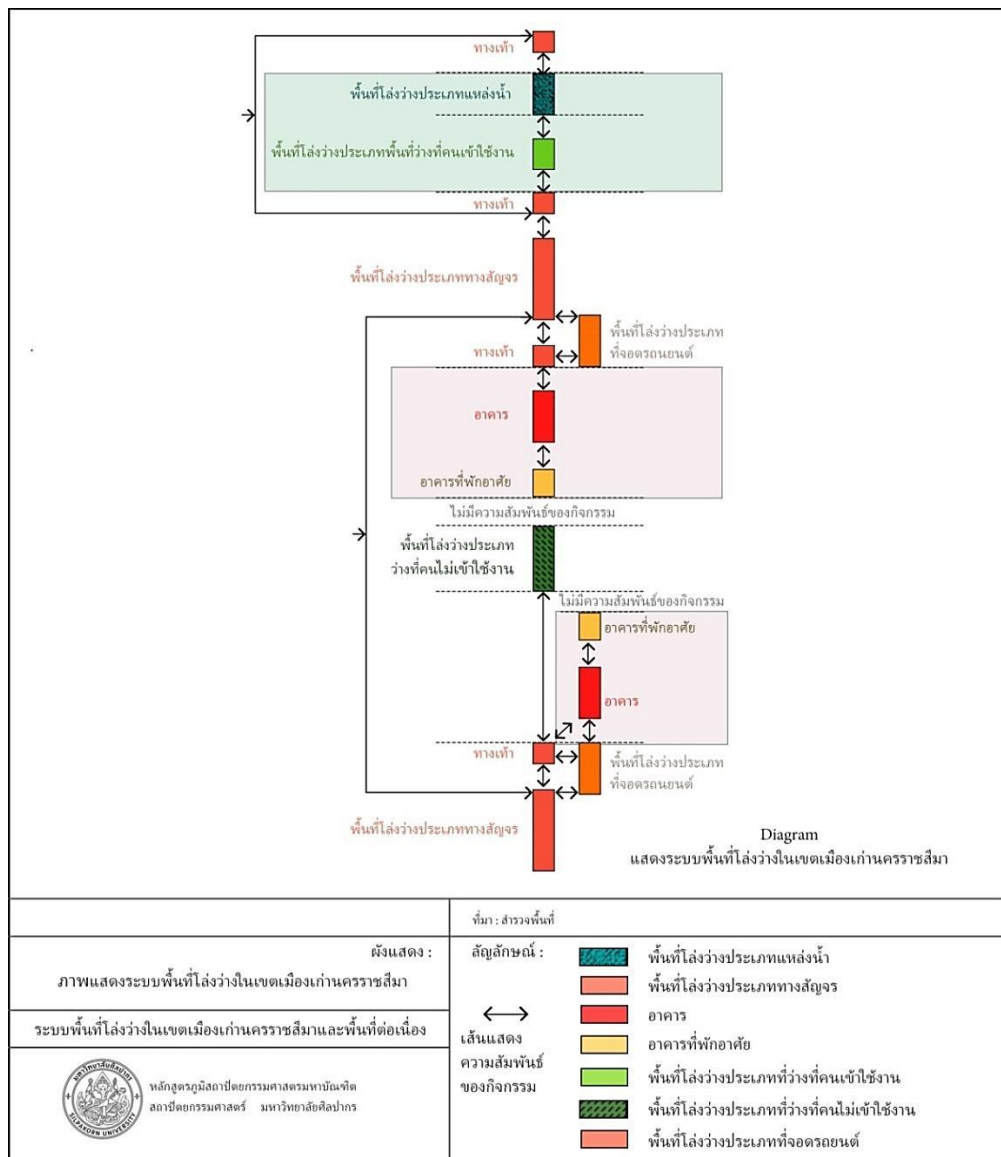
ทางเท้า

พื้นที่โล่งว่างประเภทแหล่งน้ำ

พื้นที่โล่งว่างประเภทพื้นที่ว่างที่คนเข้าใช้งาน

ทางเท้า

พื้นที่โล่งว่างประเภททางสัญจร

พื้นที่โล่งว่างประเภทที่จอดรถยนต์

ทางเท้า

อาคาร

อาคารที่พักอาศัย

ไม่มีความสัมพันธ์ของกิจกรรม

พื้นที่โล่งว่างประเภทว่างที่คนไม่เข้าใช้งาน

ไม่มีความสัมพันธ์ของกิจกรรม

อาคารที่พักอาศัย

อาคาร

ทางเท้า

พื้นที่โล่งว่างประเภทที่จอดรถยนต์

พื้นที่โล่งว่างประเภททางสัญจร

Diagram
แสดงระบบพื้นที่โล่งว่างในเขตเมืองเก่านครราชสีมา

ที่มา : สำรวจพื้นที่

ผังแสดง :
ภาพแสดงระบบพื้นที่โล่งว่างในเขตเมืองเก่านครราชสีมา

ระบบพื้นที่โล่งว่างในเขตเมืองเก่านครราชสีมาและพื้นที่ต่อเนื่อง

มหาวิทยาลัยศิลปากร SILPAKORN UNIVERSITY

หลักสูตรภูมิสถาปัตยกรรมศาสตรมหาบัณฑิต
สถาปัตยกรรมศาสตร์ มหาวิทยาลัยศิลปากร

สัญลักษณ์ :

เส้นแสดงความสัมพันธ์ของกิจกรรม

พื้นที่โล่งว่างประเภทแหล่งน้ำ
พื้นที่โล่งว่างประเภททางสัญจร
อาคาร
อาคารที่พักอาศัย
พื้นที่โล่งว่างประเภทที่ว่างที่คนเข้าใช้งาน
พื้นที่โล่งว่างประเภทที่ว่างที่คนไม่เข้าใช้งาน
พื้นที่โล่งว่างประเภทที่จอดรถยนต์